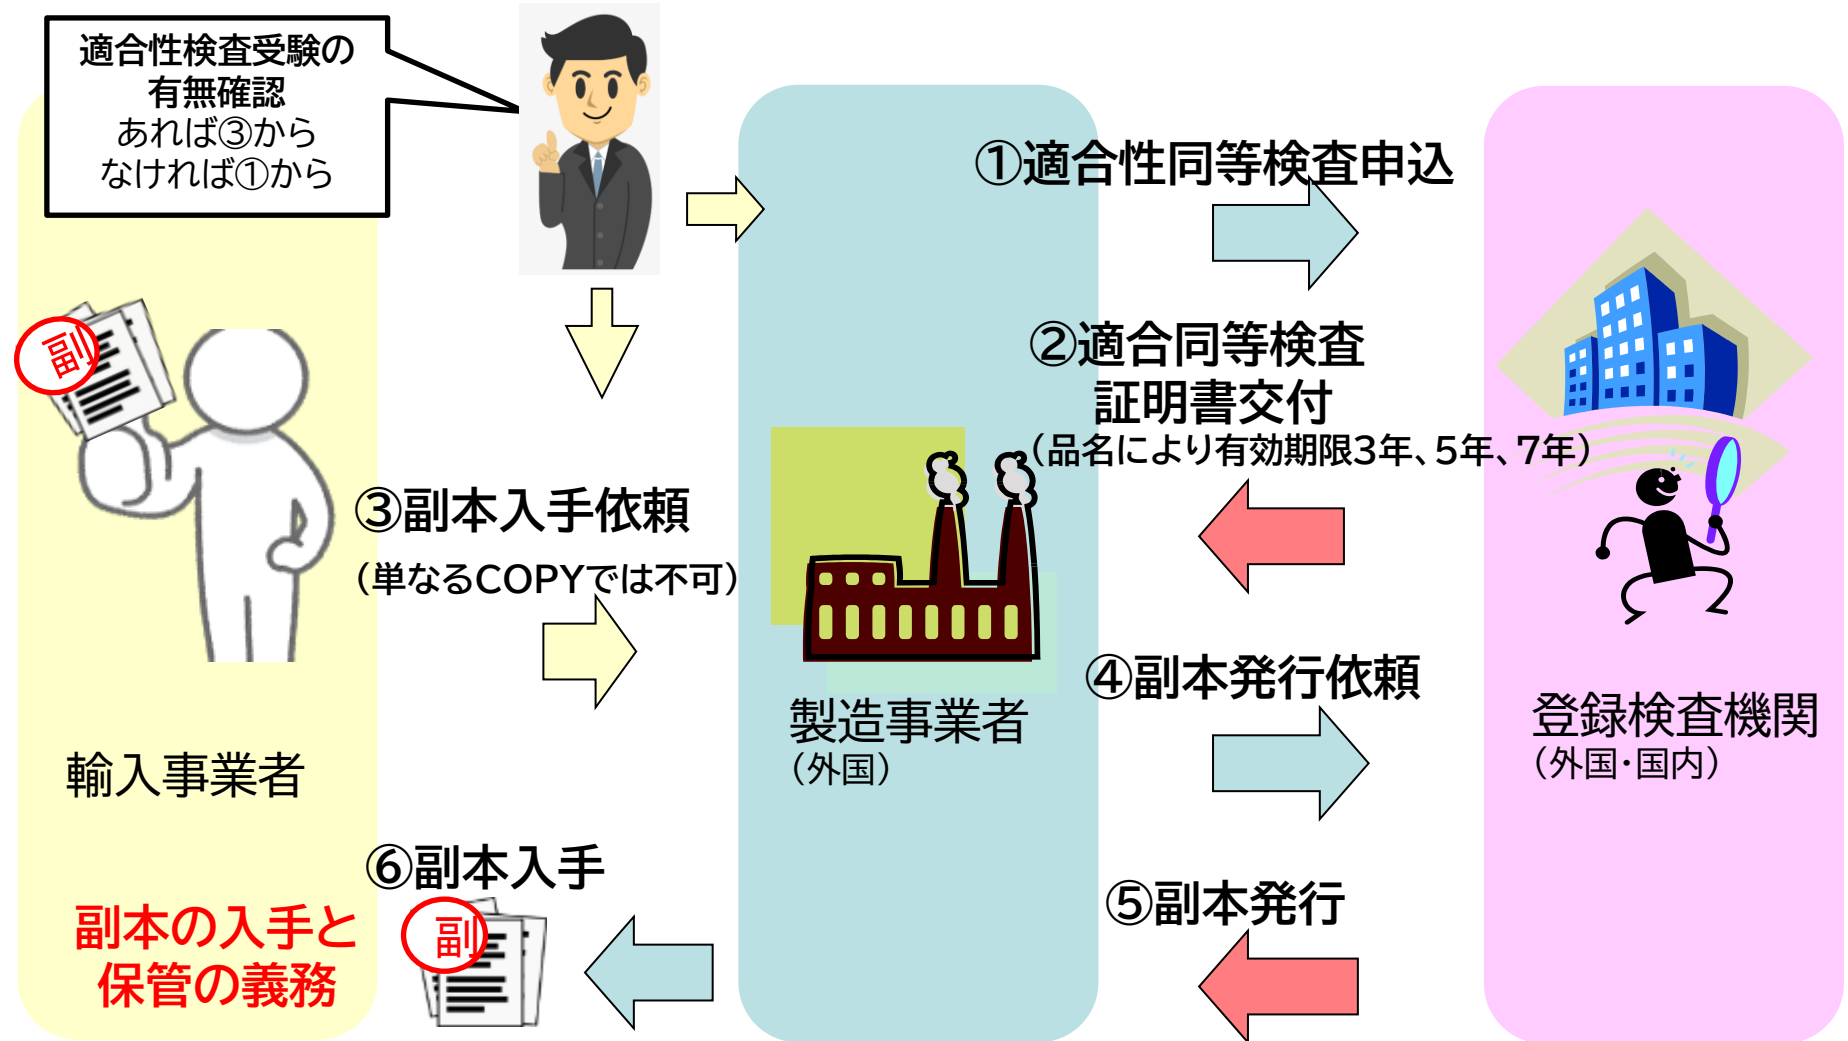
適合性検査受験の有無確認
あれば③から
なければ①から

①適合性同等検査申込

副

②適合同等検査
証明書交付
（品名により有効期限3年、5年、7年）

③副本入手依頼
（単なるCOPYでは不可）

④副本発行依頼

製造事業者
（外国）

登録検査機関
（外国・国内）

輸入事業者

⑥副本入手

⑤副本発行

副本の入手と
保管の義務

副